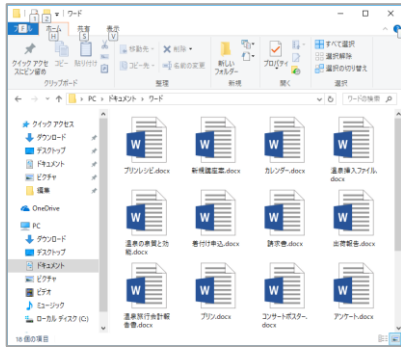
1 2 ワード
F ホーム H 共有 S 表示 V
クイック アクセスにピン留め コピー 貼り付け
移動先 削除 コピー先 名前の変更
新しいフォルダー
プロパティ
すべて選択 選択解除 選択の切り替え
クリップボード 整理 新規 開く 選択
PC > ドキュメント > ワード
ワードの検索
クイック アクセス
ダウンロード
デスクトップ
ドキュメント
ピクチャ
編集
OneDrive
PC
ダウンロード
デスクトップ
ドキュメント
ピクチャ
ビデオ
ミュージック
ローカル ディスク (C:)
プリンレシピ.docx
新規議案書.docx
カレンダー.docx
温泉挿入ファイル.docx
温泉の表現と効能.docx
寄付け申込.docx
請求書.docx
出席報告.docx
温泉旅行会計報告書.docx
プリン.docx
コンサートポスター.docx
アンケート.docx
16 個の項目